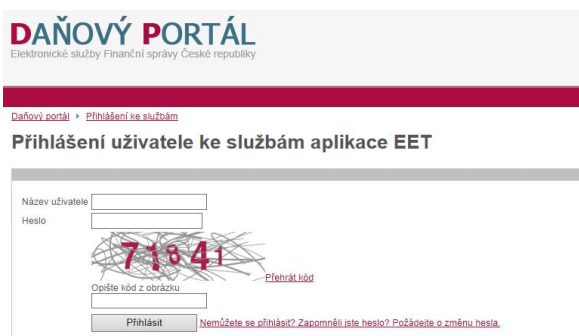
DAŇOVÝ PORTÁL
Elektronické služby Finanční správy České republiky

Daňový portál ▸ Přihlášení ke službám

Přihlášení uživatele ke službám aplikace EET

Název uživatele
Heslo
71841
Přehrát kód
Opište kód z obrázku
Přihlásit
Nemůžete se přihlásit? Zapomněli jste heslo? Požádejte o změnu hesla.